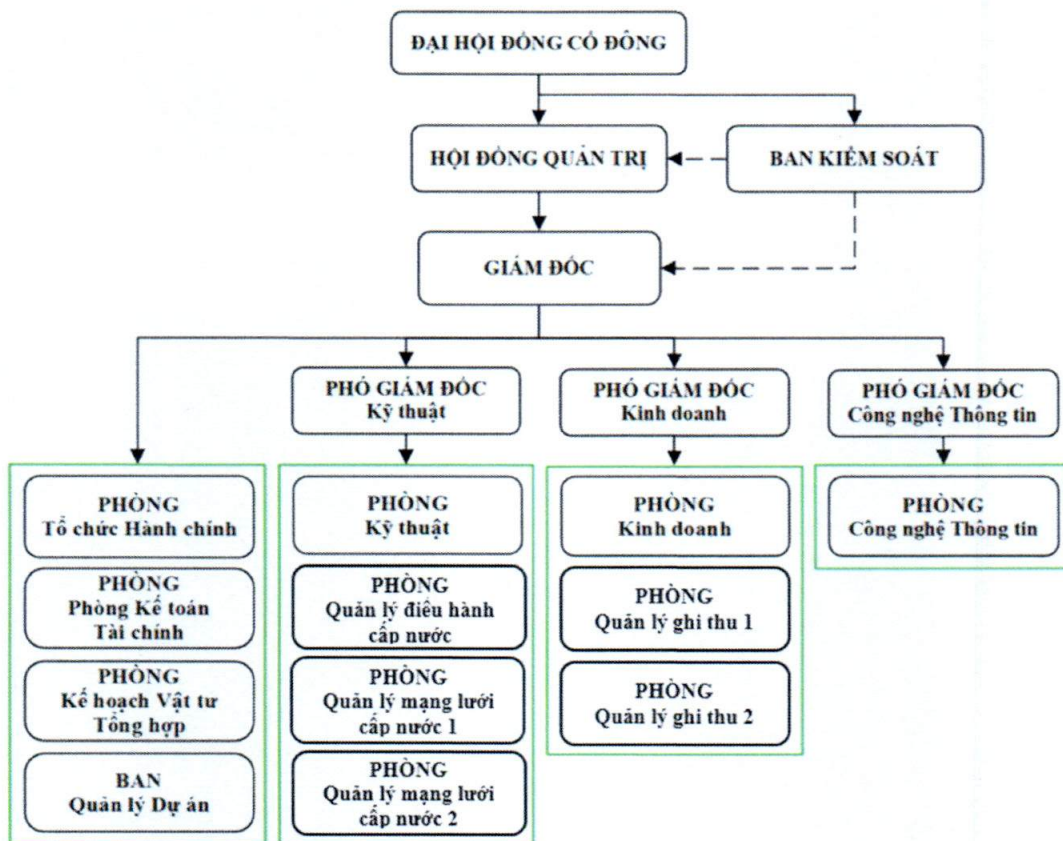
ĐẠI HỘI ĐỒNG CỔ ĐÔNG

HỘI ĐỒNG QUẢN TRỊ

BAN KIỂM SOÁT

GIÁM ĐỐC

PHÓ GIÁM ĐỐC
Kỹ thuật

PHÓ GIÁM ĐỐC
Kinh doanh

PHÓ GIÁM ĐỐC
Công nghệ Thông tin

PHÒNG
Tổ chức Hành chính

PHÒNG
Phòng Kế toán Tài chính

PHÒNG
Kế hoạch Vật tư Tổng hợp

BAN
Quản lý Dự án

PHÒNG
Kỹ thuật

PHÒNG
Quản lý điều hành cấp nước

PHÒNG
Quản lý mạng lưới cấp nước 1

PHÒNG
Quản lý mạng lưới cấp nước 2

PHÒNG
Kinh doanh

PHÒNG
Quản lý ghi thu 1

PHÒNG
Quản lý ghi thu 2

PHÒNG
Công nghệ Thông tin